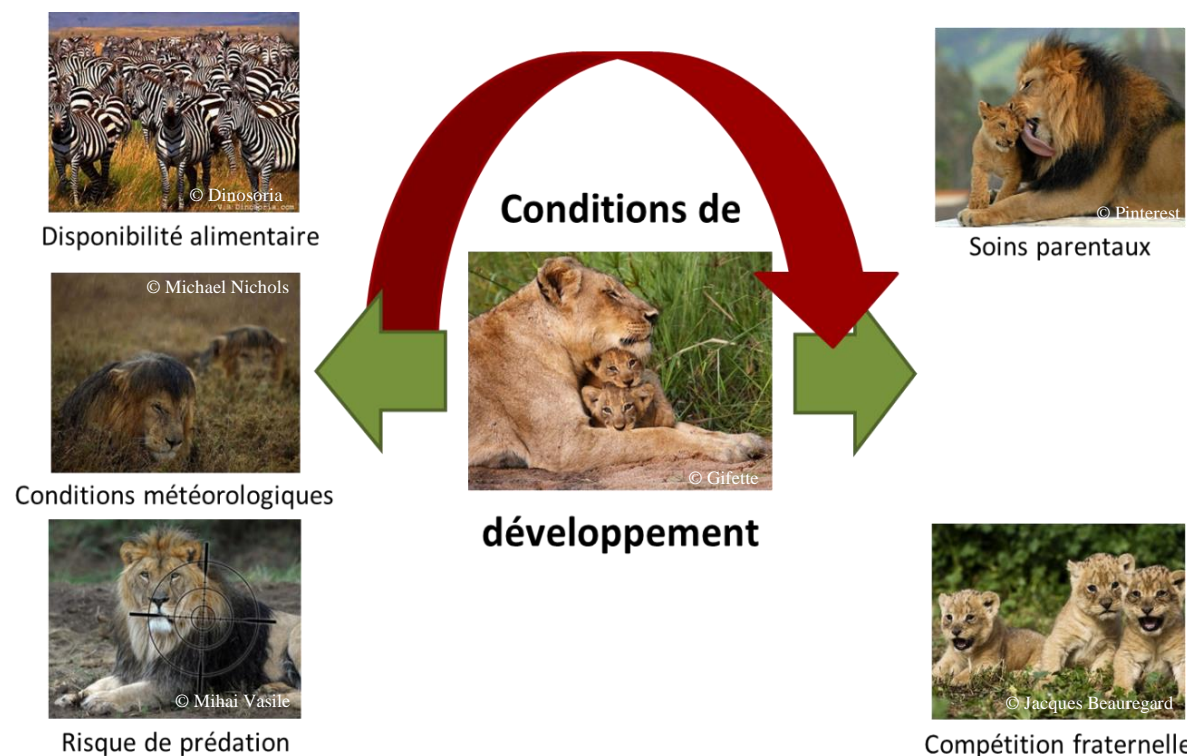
© Dinosoria
www.Dinosoria.com
Disponibilité alimentaire

© Michael Nichols
Conditions météorologiques

© Mihai Vasile
Risque de prédation

Conditions de

© Gifette

développement

© Pinterest
Soins parentaux

© Jacques Beauregard
Compétition fraternelle